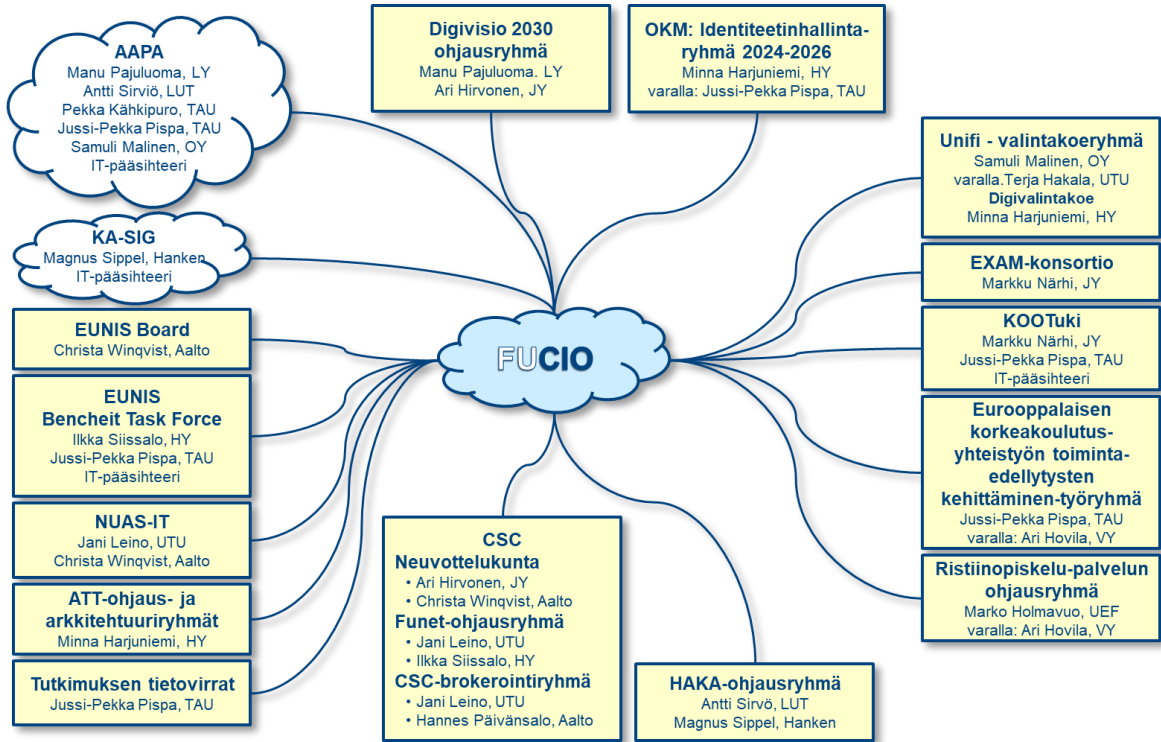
AAPA
Manu Pajuluoma, LY
Antti Sirviö, LUT
Pekka Kähkipuro, TAU
Jussi-Pekka Pispa, TAU
Samuli Malinen, OY
IT-pääsihteeri

Digivisio 2030 ohjausryhmä
Manu Pajuluoma. LY
Ari Hirvonen, JY

OKM: Identiteetinhallintaryhmä 2024-2026
Minna Harjuniemi, HY
varalla: Jussi-Pekka Pispa, TAU

Unifi - valintakoeryhmä
Samuli Malinen, OY
varalla.Terja Hakala, UTU
Digivalintakoe
Minna Harjuniemi, HY

KA-SIG
Magnus Sippel, Hanken
IT-pääsihteeri

EXAM-konsortio
Markku Närhi, JY

EUNIS Board
Christa Winqvist, Aalto

FUCIO

KOOTuki
Markku Närhi, JY
Jussi-Pekka Pispa, TAU
IT-pääsihteeri

EUNIS Bencheit Task Force
Ilkka Siissalo, HY
Jussi-Pekka Pispa, TAU
IT-pääsihteeri

Eurooppalaisen korkeakoulutusyhteistyön toimintaedellytysten kehittäminen-työryhmä
Jussi-Pekka Pispa, TAU
varalla: Ari Hovila, VY

NUAS-IT
Jani Leino, UTU
Christa Winqvist, Aalto

CSC Neuvottelukunta
• Ari Hirvonen, JY
• Christa Winqvist, Aalto
Funet-ohjausryhmä
• Jani Leino, UTU
• Ilkka Siissalo, HY
CSC-brokerointiryhmä
• Jani Leino, UTU
• Hannes Päivänsalo, Aalto

Ristiinopiskelu-palvelun ohjausryhmä
Marko Holmavuo, UEF
varalla: Ari Hovila, VY

ATT-ohjaus- ja arkkitehtuuriryhmät
Minna Harjuniemi, HY

Tutkimuksen tietovirrat
Jussi-Pekka Pispa, TAU

HAKA-ohjausryhmä
Antti Sirvö, LUT
Magnus Sippel, Hanken